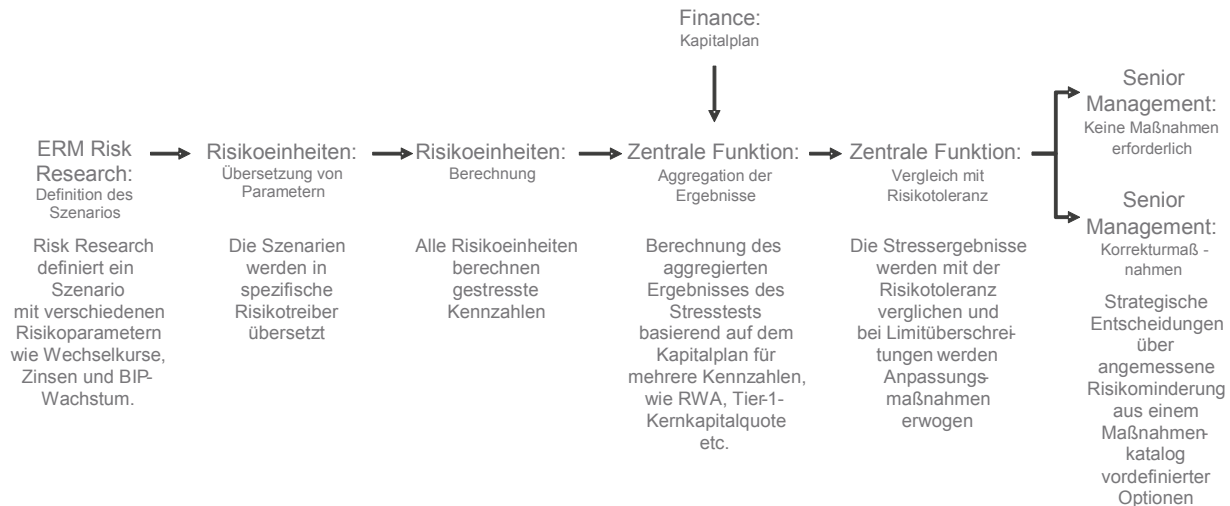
Finance:
Kapitalplan

ERM Risk Research:
Definition des Szenarios

Risk Research definiert ein Szenario mit verschiedenen Risikoparametern wie Wechselkurse, Zinsen und BIP-Wachstum.

Risikoeinheiten:
Übersetzung von Parametern

Die Szenarien werden in spezifische Risikotreiber übersetzt

Risikoeinheiten:
Berechnung

Alle Risikoeinheiten berechnen gestresste Kennzahlen

Zentrale Funktion:
Aggregation der Ergebnisse

Berechnung des aggregierten Ergebnisses des Stresstests basierend auf dem Kapitalplan für mehrere Kennzahlen, wie RWA, Tier-1-Kernkapitalquote etc.

Zentrale Funktion:
Vergleich mit Risikotoleranz

Die Stressergebnisse werden mit der Risikotoleranz verglichen und bei Limitüberschreitungen werden Anpassungsmaßnahmen erwogen

Senior Management:
Keine Maßnahmen erforderlich

Senior Management:
Korrekturmaß - nahmen

Strategische Entscheidungen über angemessene Risikominderung aus einem Maßnahmenkatalog vordefinierter Optionen